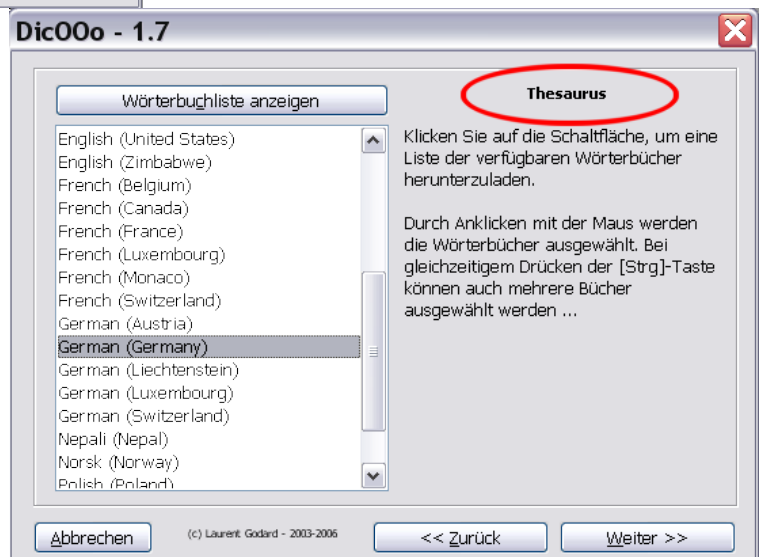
DicOOo - 1.7

Wörterbuchliste anzeigen

English (United States)
English (Zimbabwe)
French (Belgium)
French (Canada)
French (France)
French (Luxembourg)
French (Monaco)
French (Switzerland)
German (Austria)
German (Germany)
German (Liechtenstein)
German (Luxembourg)
German (Switzerland)
Nepali (Nepal)
Norsk (Norway)
Polish (Poland)

Thesaurus

Klicken Sie auf die Schaltfläche, um eine Liste der verfügbaren Wörterbücher herunterzuladen.

Durch Anklicken mit der Maus werden die Wörterbücher ausgewählt. Bei gleichzeitigem Drücken der [Strg]-Taste können auch mehrere Bücher ausgewählt werden ...

Abbrechen

(c) Laurent Godard - 2003-2006

<< Zurück

Weiter >>